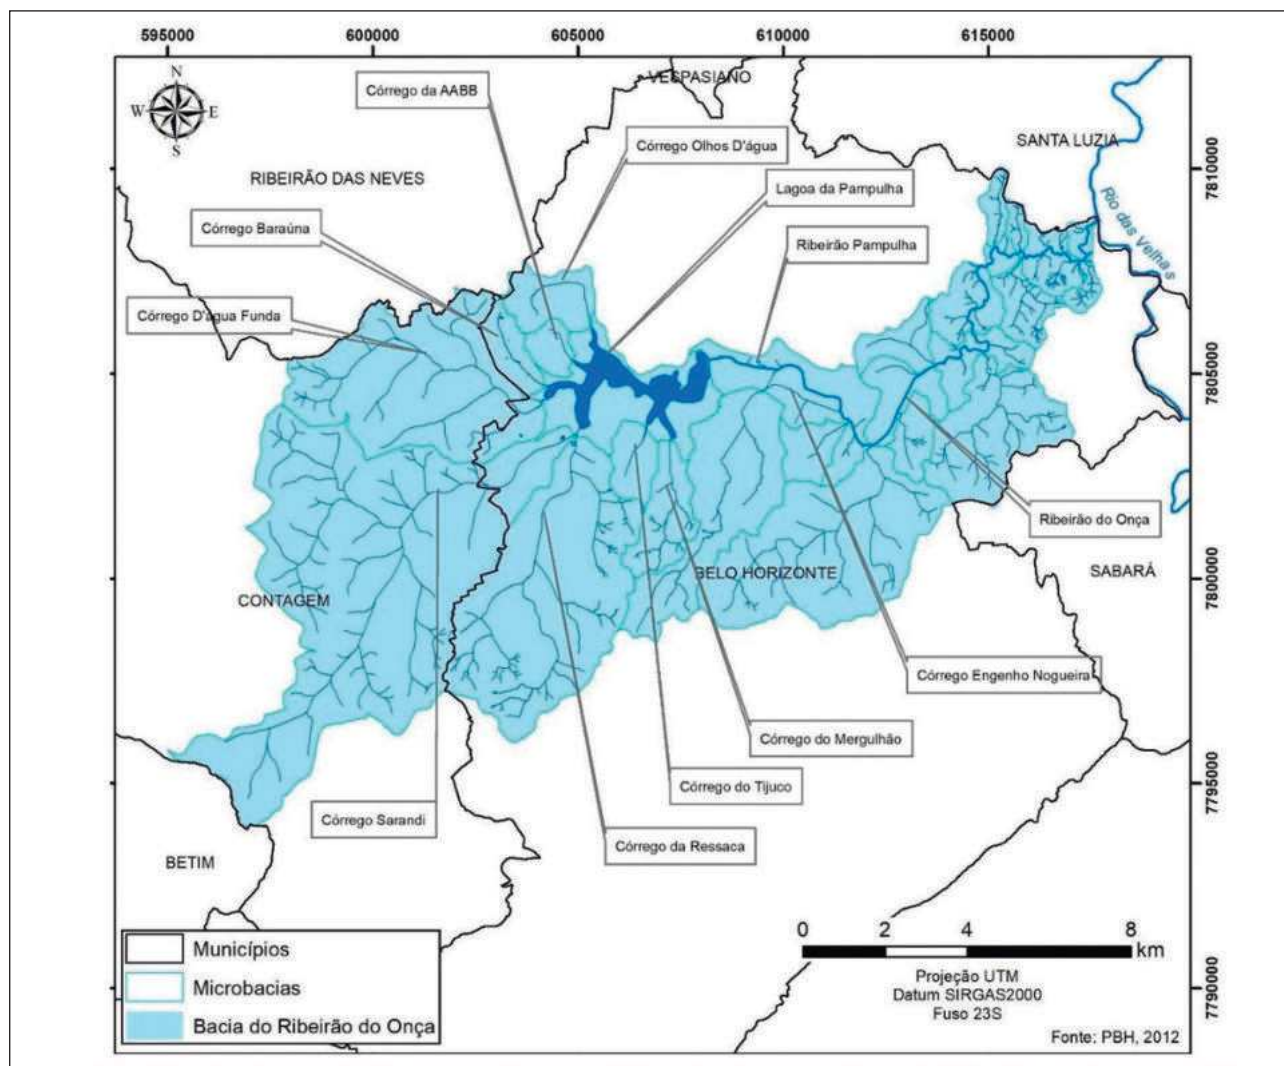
595000
600000
605000
610000
615000

N
W
E
S

Córrego da AABB
VESPASIANO
Córrego Olhos D'água
SANTA LUZIA
7810000
RIBEIRÃO DAS NEVES
Lagoa da Pampulha
Córrego Baraúna
Ribeirão Pampulha
Rio das Velhas
Córrego D'água Funda
7805000
Ribeirão do Onça
BELO HORIZONTE
SABARÁ
7800000
CONTAGEM
Córrego Engenho Nogueira
Córrego do Mergulhão
Córrego do Tijuco
7795000
Córrego Sarandi
Córrego da Ressaca
BETIM

Municípios
Microbacias
Bacia do Ribeirão do Onça

0 2 4 8 km
Projeção UTM
Datum SIRGAS2000
Fuso 23S
7790000
Fonte: PBH, 2012